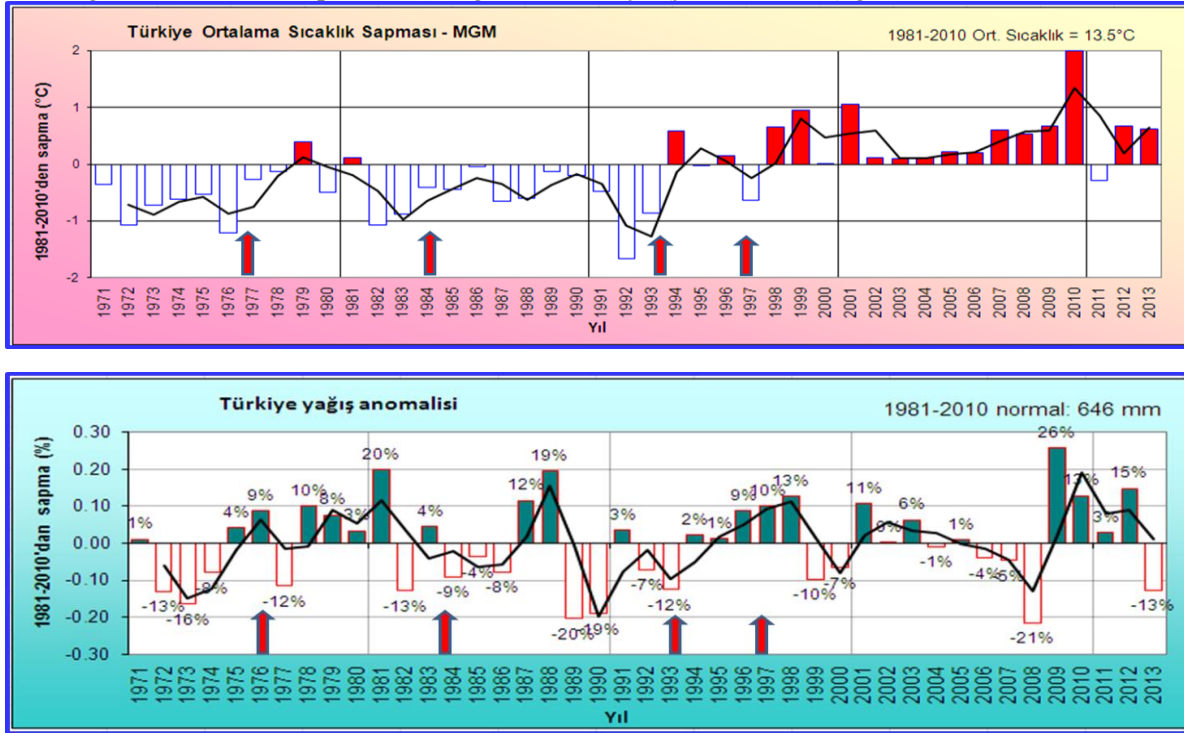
Türkiye Ortalama Sıcaklık Sapması - MGM

1981-2010 Ort. Sıcaklık = 13.5°C

1981-2010'den sapma (°C)

2
1
0
-1
-2

1971 1972 1973 1974 1975 1976 1977 1978 1979 1980 1981 1982 1983 1984 1985 1986 1987 1988 1989 1990 1991 1992 1993 1994 1995 1996 1997 1998 1999 2000 2001 2002 2003 2004 2005 2006 2007 2008 2009 2010 2011 2012 2013

Yıl

Türkiye yağış anomalisi

1981-2010 normal: 646 mm

1981-2010'dan sapma (%)

0.30
0.20
0.10
0.00
-0.10
-0.20
-0.30

1% -13% -16% -8% 4% 9% -12% 10% 8% 3% 20% -13% 4% -9% -4% -8% 12% 19% -20% -19% 3% -7% -12% 2% 1% 9% 10% 13% -10% -7% 11% 0% 6% -1% 1% -4% -5% -21% 26% 13% 3% 15% -13%

1971 1972 1973 1974 1975 1976 1977 1978 1979 1980 1981 1982 1983 1984 1985 1986 1987 1988 1989 1990 1991 1992 1993 1994 1995 1996 1997 1998 1999 2000 2001 2002 2003 2004 2005 2006 2007 2008 2009 2010 2011 2012 2013

Yıl